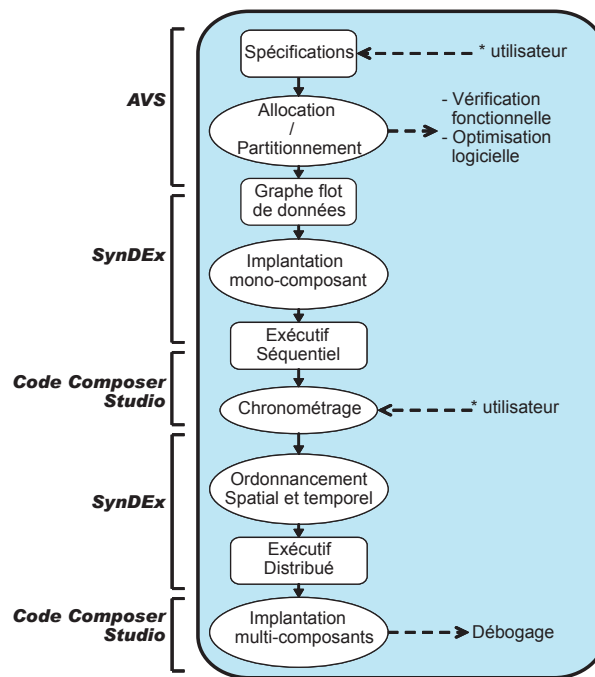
AVS

Spécifications

* utilisateur

Allocation / Partitionnement

- Vérification fonctionnelle
- Optimisation logicielle

Graphe flot de données

SynDEx

Implantation mono-composant

Exécutif Séquentiel

Code Composer Studio

Chronométrage

* utilisateur

SynDEx

Ordonnancement Spatial et temporel

Exécutif Distribué

Code Composer Studio

Implantation multi-composants

Débogage